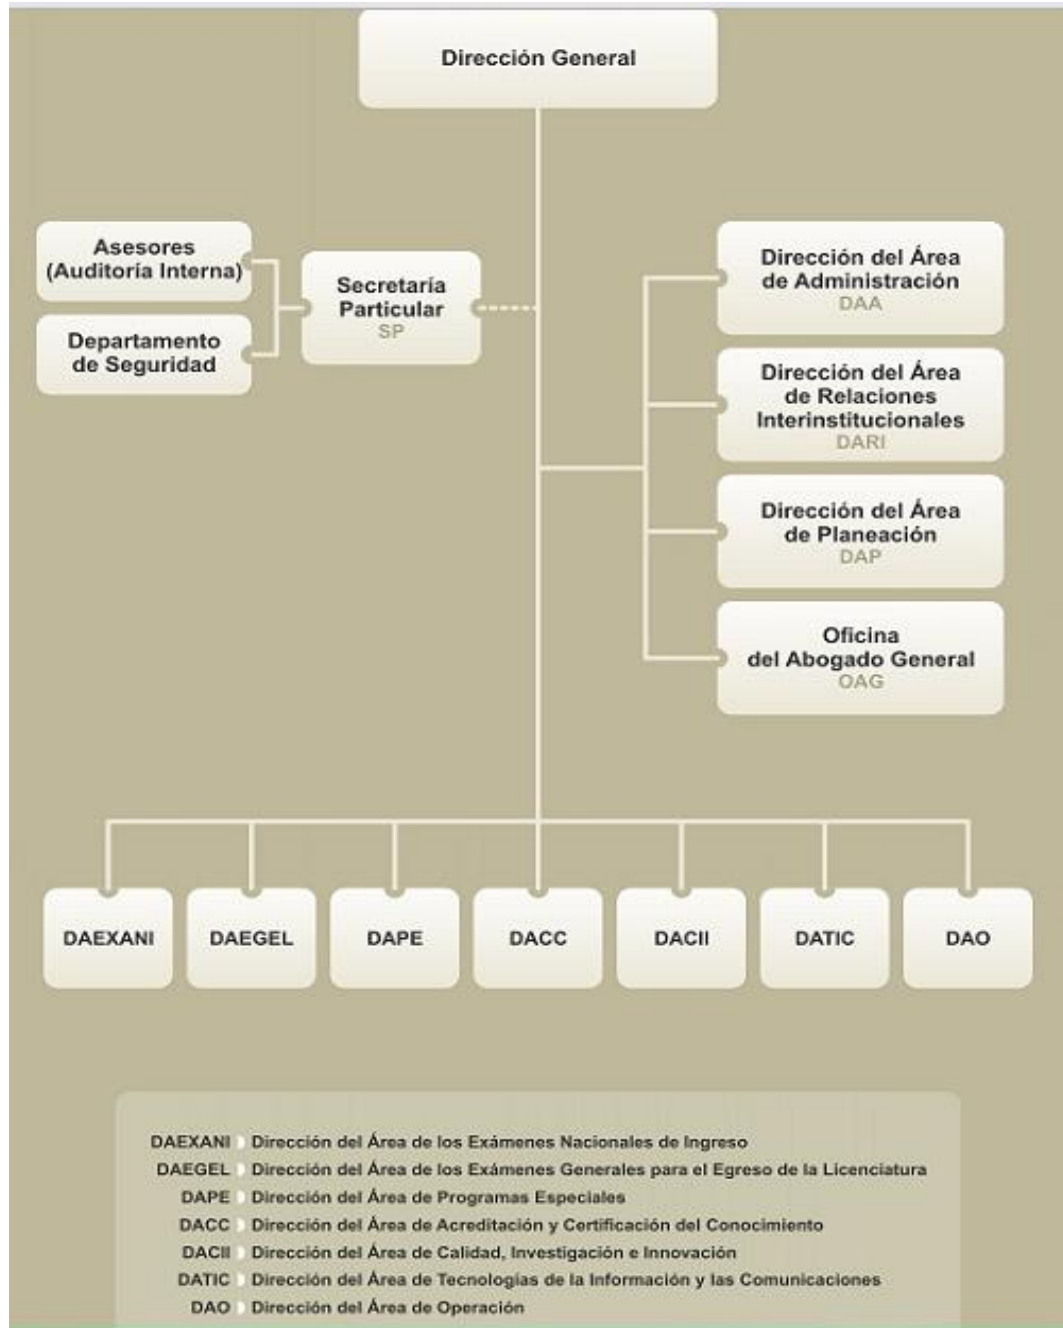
Dirección General

Asesores (Auditoría Interna)

Departamento de Seguridad

Secretaría Particular
SP

Dirección del Área de Administración
DAA

Dirección del Área de Relaciones Interinstitucionales
DARI

Dirección del Área de Planeación
DAP

Oficina del Abogado General
OAG

DAEXANI

DAEGEL

DAPE

DACC

DACII

DATIC

DAO

DAEXANI Dirección del Área de los Exámenes Nacionales de Ingreso
DAEGEL Dirección del Área de los Exámenes Generales para el Egreso de la Licenciatura
DAPE Dirección del Área de Programas Especiales
DACC Dirección del Área de Acreditación y Certificación del Conocimiento
DACII Dirección del Área de Calidad, Investigación e Innovación
DATIC Dirección del Área de Tecnologías de la Información y las Comunicaciones
DAO Dirección del Área de Operación